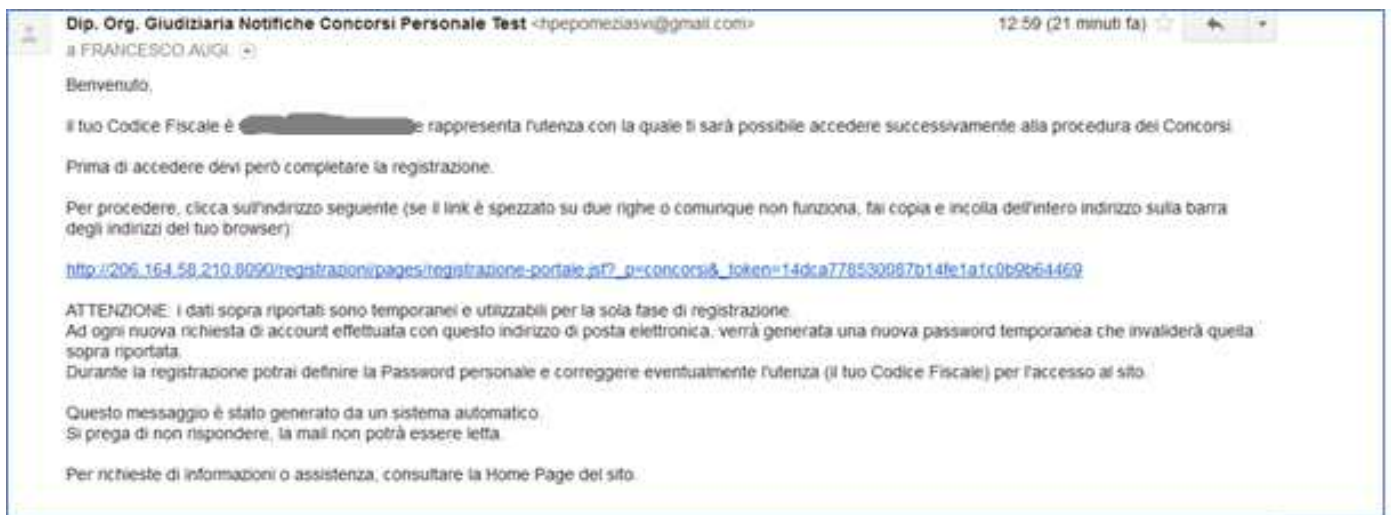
Dip. Org. Giudiziaria Notifiche Concorsi Personale Test <hpepomeziasvi@gmail.com> 12:59 (21 minuti fa)
a FRANCESCO AUGI

Benvenuto,

Il tuo Codice Fiscale è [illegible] e rappresenta l'utenza con la quale ti sarà possibile accedere successivamente alla procedura dei Concorsi.

Prima di accedere devi però completare la registrazione.

Per procedere, clicca sull'indirizzo seguente (se il link è spezzato su due righe o comunque non funziona, fai copia e incolla dell'intero indirizzo sulla barra degli indirizzi del tuo browser):

http://206.164.58.210:8090/registrazioni/pages/registrazione-portale.jsf?_p=concorsi&_token=14dca778530087b14fe1a1c0b9b64469

ATTENZIONE: i dati sopra riportati sono temporanei e utilizzabili per la sola fase di registrazione.
Ad ogni nuova richiesta di account effettuata con questo indirizzo di posta elettronica, verrà generata una nuova password temporanea che invaliderà quella sopra riportata.
Durante la registrazione potrai definire la Password personale e correggere eventualmente l'utenza (il tuo Codice Fiscale) per l'accesso al sito.

Questo messaggio è stato generato da un sistema automatico.
Si prega di non rispondere, la mail non potrà essere letta.

Per richieste di informazioni o assistenza, consultare la Home Page del sito.